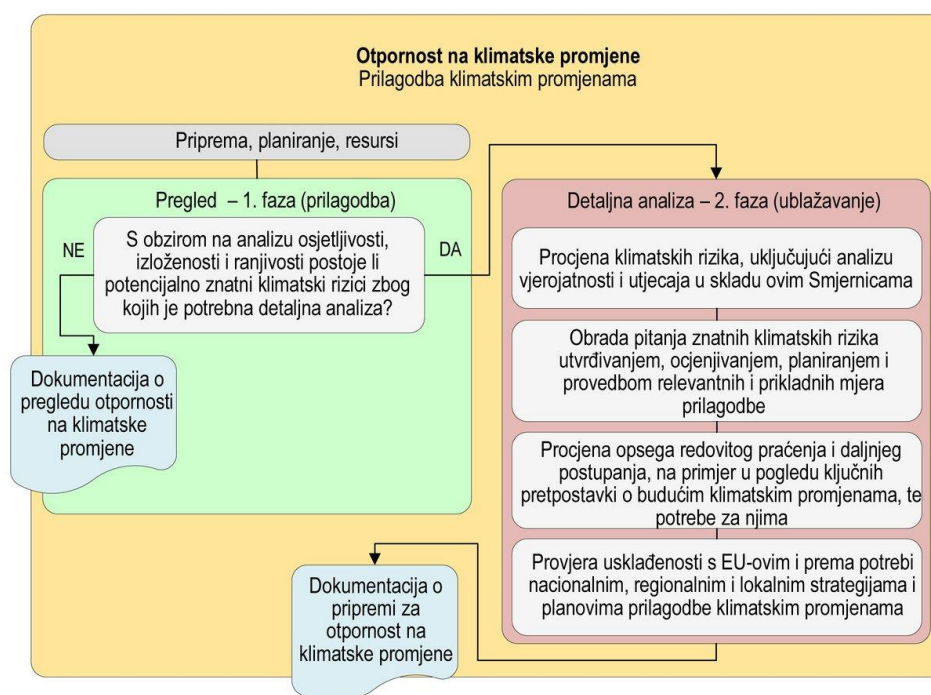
**Otpornost na klimatske promjene**
Prilagodba klimatskim promjenama

Priprema, planiranje, resursi

Pregled – 1. faza (prilagodba)

NE

S obzirom na analizu osjetljivosti, izloženosti i ranjivosti postoje li potencijalno znatni klimatski rizici zbog kojih je potrebna detaljna analiza?

DA

Dokumentacija o pregledu otpornosti na klimatske promjene

Detaljna analiza – 2. faza (ublažavanje)

Procjena klimatskih rizika, uključujući analizu vjerojatnosti i utjecaja u skladu ovim Smjernicama

Obrada pitanja znatnih klimatskih rizika utvrđivanjem, ocjenjivanjem, planiranjem i provedbom relevantnih i prikladnih mjera prilagodbe

Procjena opsega redovitog praćenja i daljnjeg postupanja, na primjer u pogledu ključnih pretpostavki o budućim klimatskim promjenama, te potrebe za njima

Provjera usklađenosti s EU-ovim i prema potrebi nacionalnim, regionalnim i lokalnim strategijama i planovima prilagodbe klimatskim promjenama

Dokumentacija o pripremi za otpornost na klimatske promjene